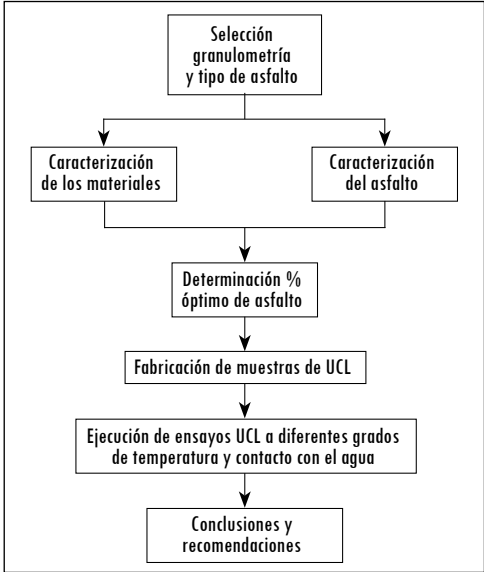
Selección granulometría y tipo de asfalto

Caracterización de los materiales

Caracterización del asfalto

Determinación % óptimo de asfalto

Fabricación de muestras de UCL

Ejecución de ensayos UCL a diferentes grados de temperatura y contacto con el agua

Conclusiones y recomendaciones